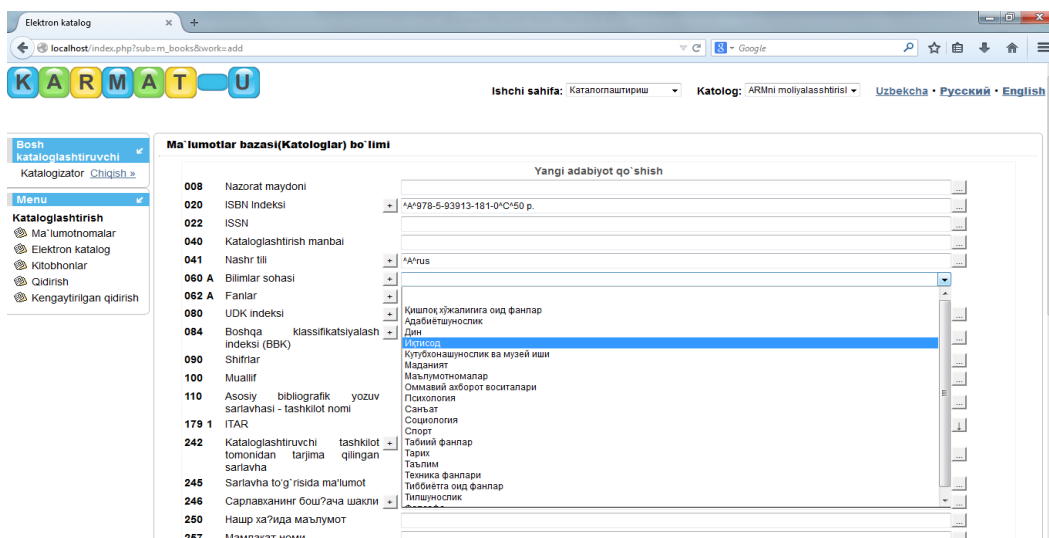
Elektron katalog ×  +

localhost/index.php?sub=m_books&work=add

Google

K A R M A T U

Ishchi sahifa: Каталоглаштириш    Katolog: ARMni moliyalasshtirisl    Uzbekcha • Русский • English

Bosh kataloglashtiruvchi
Katalogizator Chiqish »

Menu
Kataloglashtirish
Ma`lumotnomalar
Elektron katalog
Kitobhonlar
Qidirish
Kengaytirilgan qidirish

Ma`lumotlar bazasi(Katologlar) bo`limi

Yangi adabiyot qo`shish

| | | |
|---|---|---|
| 008 | Nazorat maydoni | |
| 020 | ISBN Indeksi | ^A^978-5-93913-181-0^C^50 p. |
| 022 | ISSN | |
| 040 | Kataloglashtirish manbai | |
| 041 | Nashr tili | ^A^rus |
| 060 A | Bilimlar sohasi | |
| 062 A | Fanlar | |
| 080 | UDK indeksi | |
| 084 | Boshqa klassifikatsiyalash indeksi (BBK) | |
| 090 | Shifrlar | |
| 100 | Muallif | |
| 110 | Asosiy bibliografik yozuv sarlavhasi - tashkilot nomi | |
| 179 1 | ITAR | |
| 242 | Kataloglashtiruvchi tashkilot tomonidan tarjima qilingan sarlavha | |
| 245 | Sarlavha to`g`risida ma'lumot | |
| 246 | Сарлавханинг бош?ача шакли | |
| 250 | Нашр ха?ида маълумот | |
| 257 | Мамлакат номи | |

Қишлоқ хўжалигига оид фанлар
Адабиётшунослик
Дин
Иқтисод
Кутубхонашунослик ва музей иши
Маданият
Маълумотномалар
Оммавий ахборот воситалари
Психология
Санъат
Социология
Спорт
Табиий фанлар
Тарих
Таълим
Техника фанлари
Тиббиётга оид фанлар
Тилшунослик
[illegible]